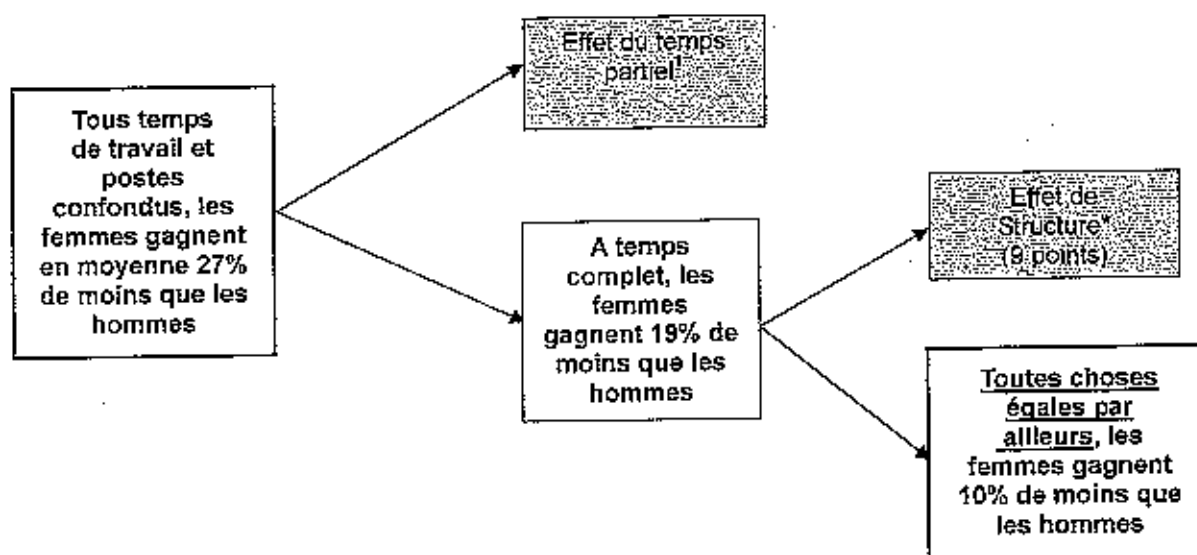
Tous temps de travail et postes confondus, les femmes gagnent en moyenne 27% de moins que les hommes

Effet du temps partiel$^1$

A temps complet, les femmes gagnent 19% de moins que les hommes

Effet de Structure*
(9 points)

Toutes choses égales par ailleurs, les femmes gagnent 10% de moins que les hommes